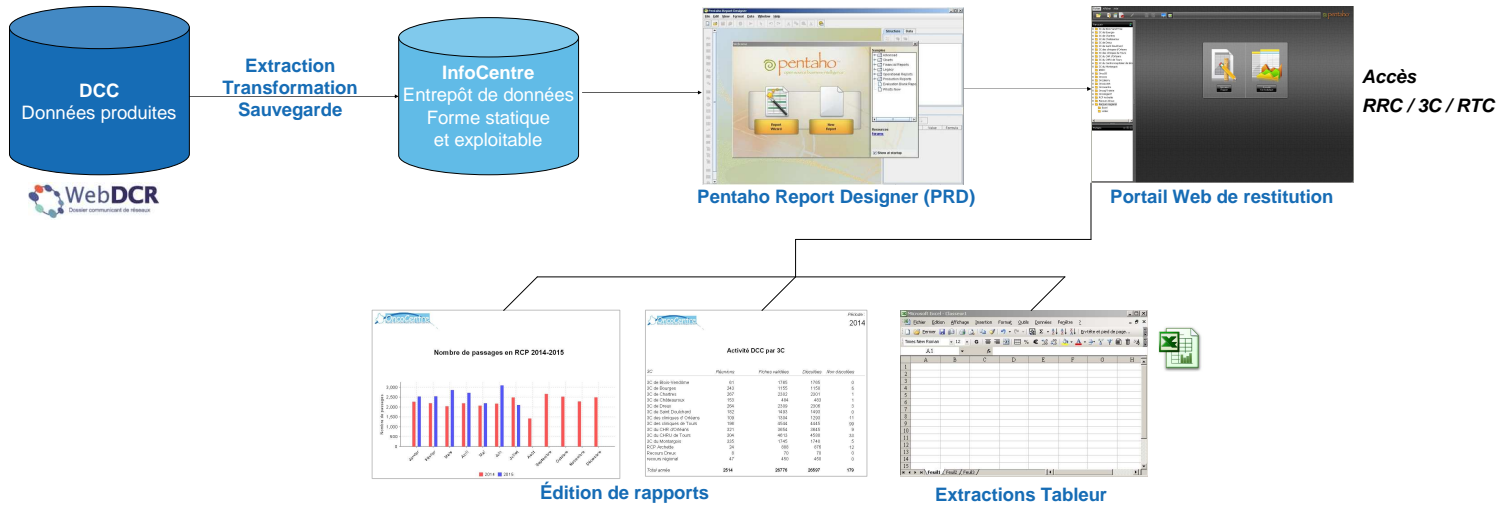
DCC
Données produites

WebDCR
Dossier communicant de réseaux

Extraction
Transformation
Sauvegarde

InfoCentre
Entrepôt de données
Forme statique
et exploitable

pentaho

Report Wizard

New Report

Pentaho Report Designer (PRD)

pentaho

Portail Web de restitution

Accès
RRC / 3C / RTC

InfoCentre

Nombre de passages en RCP 2014-2015

2014 2015

Janvier Février Mars Avril Mai Juin Juillet Août Septembre Octobre Novembre Décembre

InfoCentre

2014

Activité DCC par 3C

Total année 2514 26776 26897 179

Édition de rapports

Microsoft Excel - Classeur1

Fichier Édition Affichage Insertion Format Outils Données Fenêtre ?

Times New Roman 12

A1

| | A | B | C | D | E | F | G | H |
|---|---|---|---|---|---|---|---|---|
| 1 | | | | | | | | |
| 2 | | | | | | | | |
| 3 | | | | | | | | |
| 4 | | | | | | | | |
| 5 | | | | | | | | |
| 6 | | | | | | | | |
| 7 | | | | | | | | |
| 8 | | | | | | | | |
| 9 | | | | | | | | |
| 10 | | | | | | | | |
| 11 | | | | | | | | |
| 12 | | | | | | | | |
| 13 | | | | | | | | |
| 14 | | | | | | | | |
| 15 | | | | | | | | |

Feuil1 Feuil2 Feuil3

Extractions Tableur